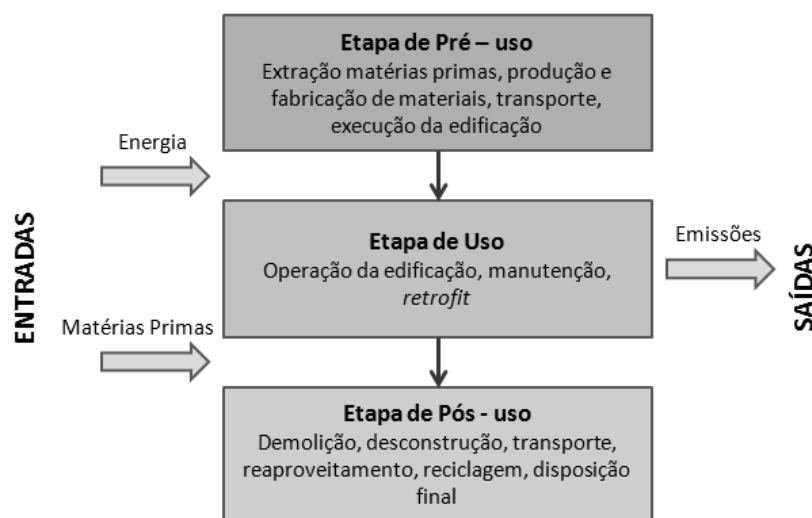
ENTRADAS

Energia

Matérias Primas

Etapa de Pré – uso
Extração matérias primas, produção e fabricação de materiais, transporte, execução da edificação

Etapa de Uso
Operação da edificação, manutenção, retrofit

Etapa de Pós - uso
Demolição, desconstrução, transporte, reaproveitamento, reciclagem, disposição final

Emissões

SAÍDAS